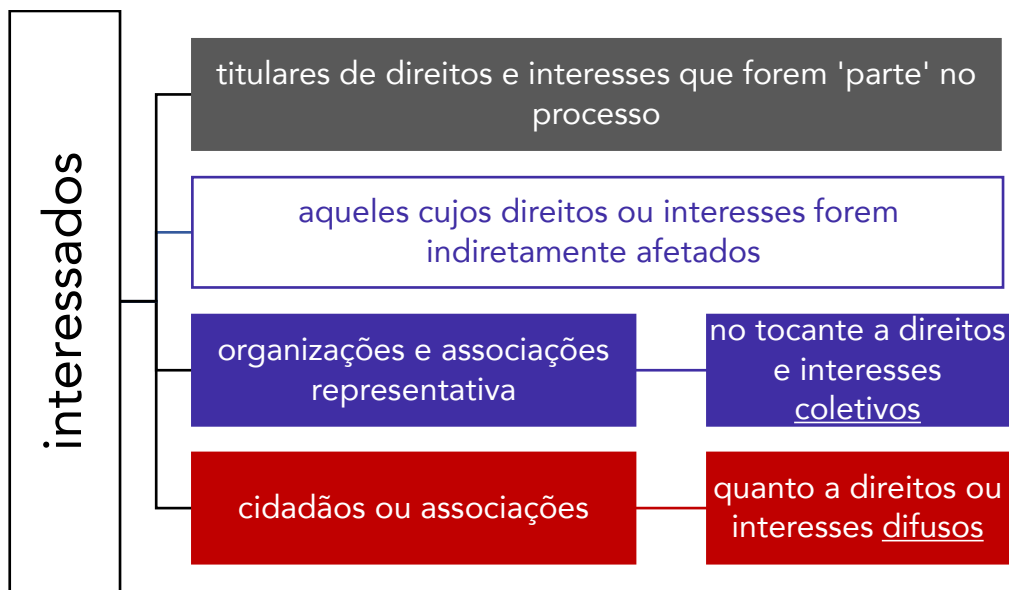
interessados

titulares de direitos e interesses que forem 'parte' no processo

aqueles cujos direitos ou interesses forem indiretamente afetados

organizações e associações representativa

no tocante a direitos e interesses coletivos

cidadãos ou associações

quanto a direitos ou interesses difusos